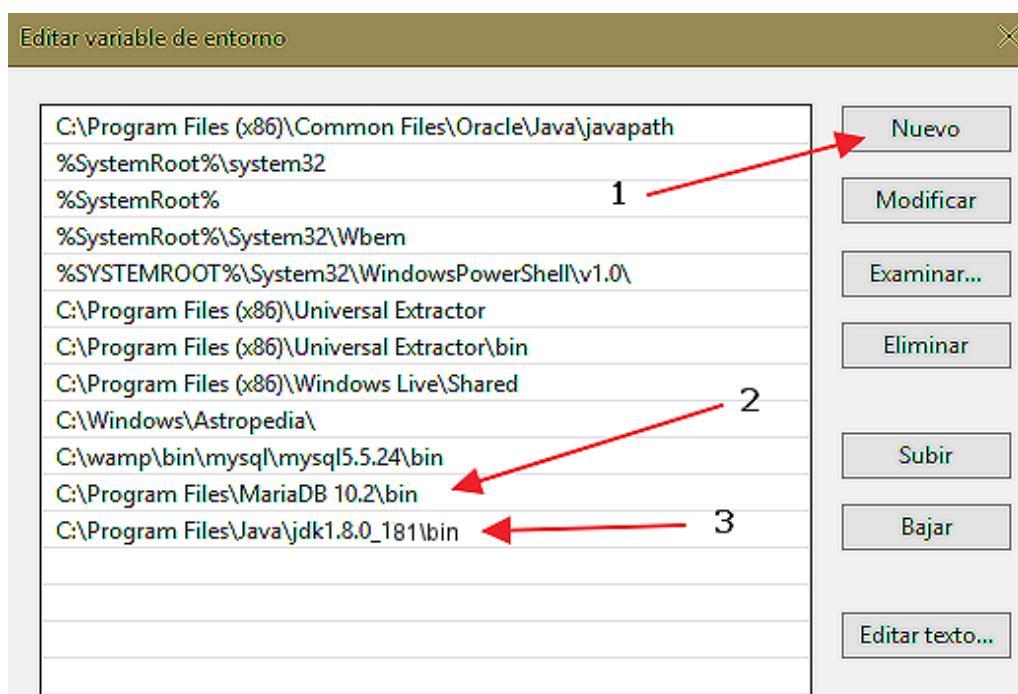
Editar variable de entorno

C:\Program Files (x86)\Common Files\Oracle\Java\javapath
%SystemRoot%\system32
%SystemRoot%
%SystemRoot%\System32\Wbem
%SYSTEMROOT%\System32\WindowsPowerShell\v1.0\
C:\Program Files (x86)\Universal Extractor
C:\Program Files (x86)\Universal Extractor\bin
C:\Program Files (x86)\Windows Live\Shared
C:\Windows\Astropedia\
C:\wamp\bin\mysql\mysql5.5.24\bin
C:\Program Files\MariaDB 10.2\bin
C:\Program Files\Java\jdk1.8.0_181\bin

Nuevo
Modificar
Examinar...
Eliminar
Subir
Bajar
Editar texto...

1
2
3